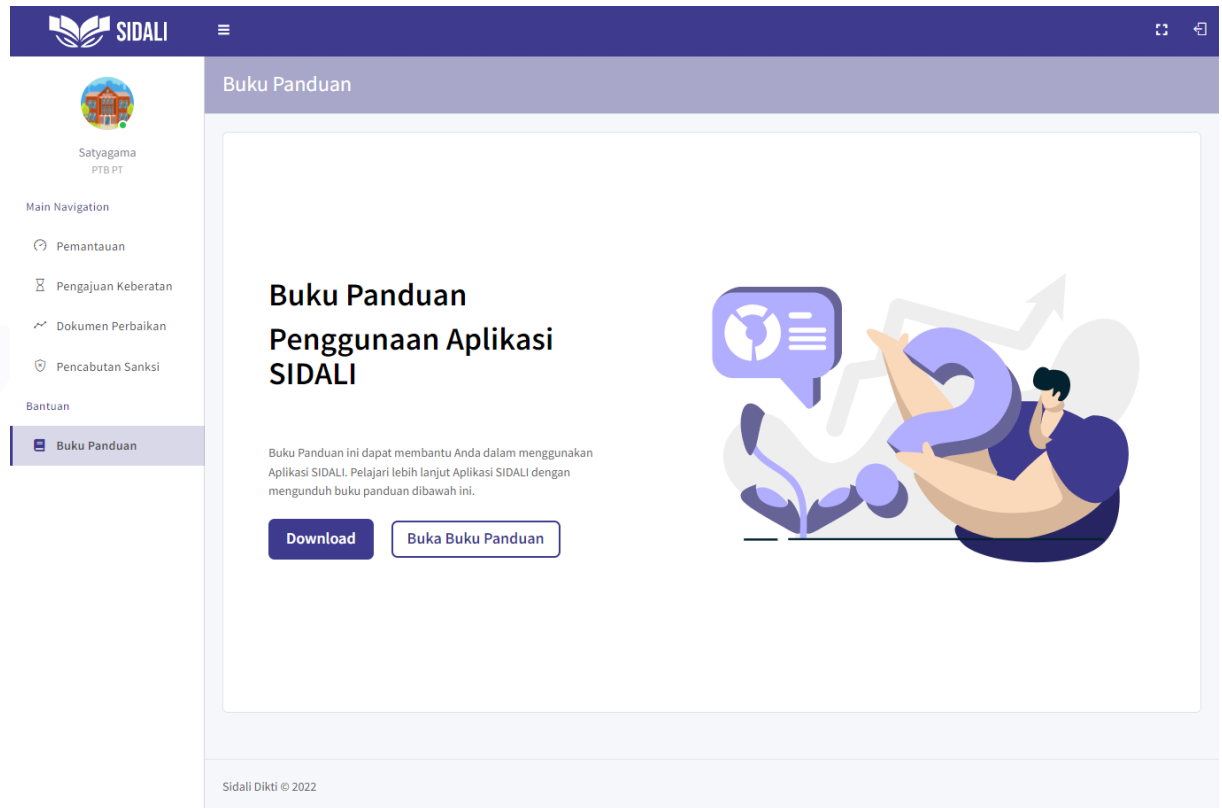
SIDALI

Satyagama
PTB PT

Main Navigation

Pemantauan

Pengajuan Keberatan

Dokumen Perbaikan

Pencabutan Sanksi

Bantuan

Buku Panduan

Buku Panduan

Buku Panduan

Penggunaan Aplikasi SIDALI

Buku Panduan ini dapat membantu Anda dalam menggunakan Aplikasi SIDALI. Pelajari lebih lanjut Aplikasi SIDALI dengan mengunduh buku panduan dibawah ini.

Download

Buka Buku Panduan

Sidali Dikti © 2022